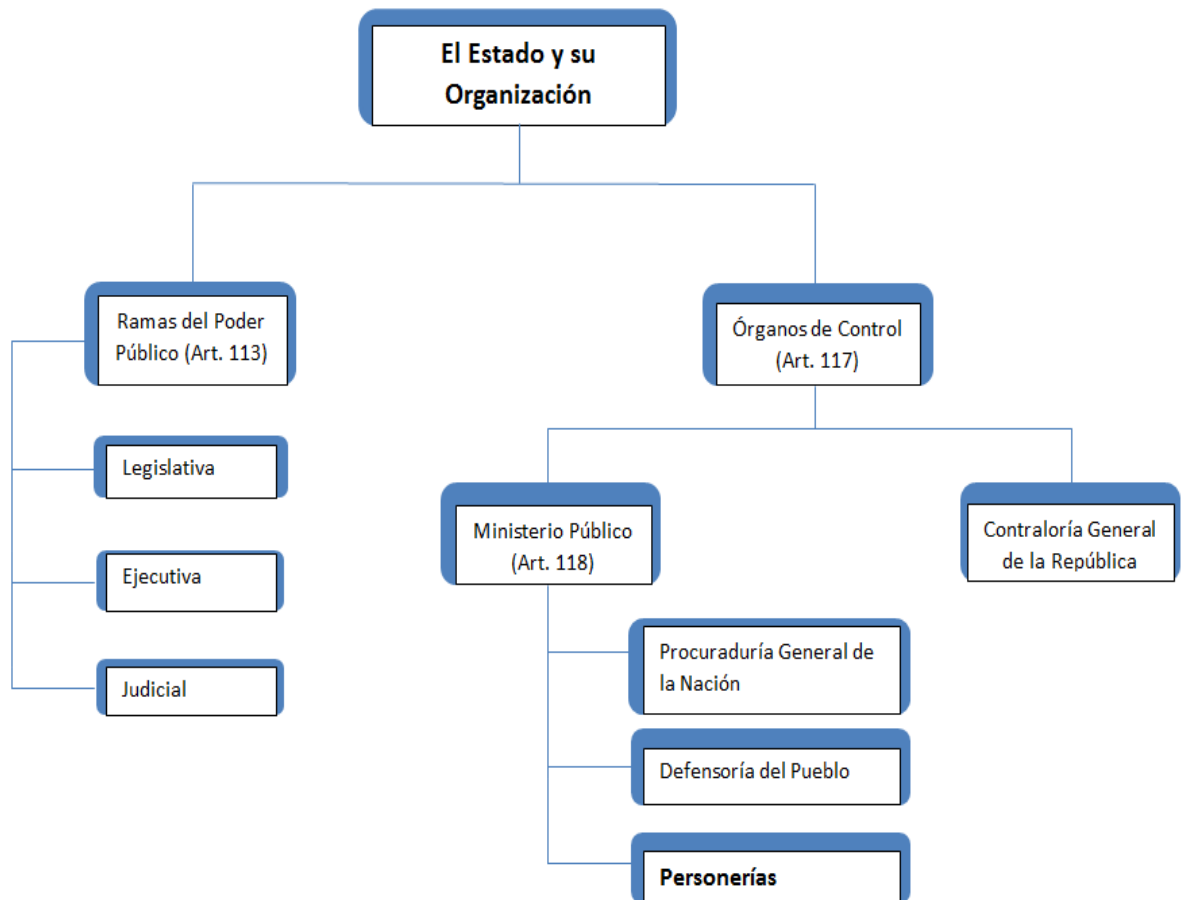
El Estado y su Organización

Ramas del Poder Público (Art. 113)

Legislativa

Ejecutiva

Judicial

Órganos de Control (Art. 117)

Ministerio Público (Art. 118)

Procuraduría General de la Nación

Defensoría del Pueblo

Personerías

Contraloría General de la República